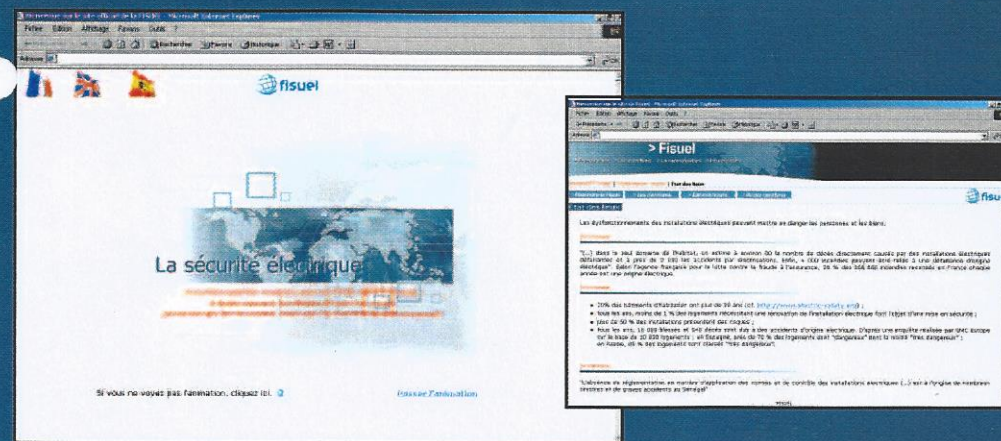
Bienvenue sur le site officiel de la FISUEL - Microsoft Internet Explorer

Fichier Edition Affichage Favoris Outils ?

Adresse

fisuel

La sécurité électrique

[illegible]

Si vous ne voyez pas l'animation, cliquez ici.

Passer l'animation

> Fisuel

fisuel

Les dysfonctionnements des installations électriques peuvent mettre en danger les personnes et les biens.

"[...] dans le seul domaine de l'habitat, on estime à environ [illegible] le nombre de décès directement causés par des installations électriques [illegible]"

• 20% des bâtiments d'habitation ont plus de 50 ans (cf. http://www.electric-safety.org) ;
• tous les ans, moins de 1 % des logements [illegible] ;
• plus de 50 % des installations présentent des risques ;
• tous les ans, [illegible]

"L'absence de réglementation en matière d'application des normes et de contrôle des installations électriques (...) est à l'origine de nombreux sinistres et de graves accidents au Sénégal"